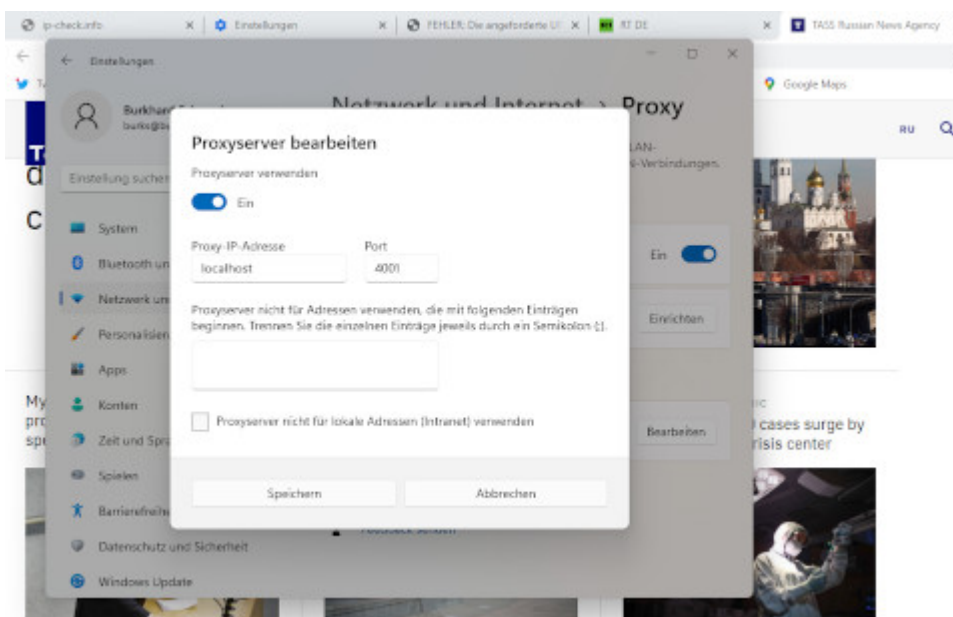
ip-check.info ×
Einstellungen ×
FEHLER: Die angeforderte U ×
RT DE ×
TASS Russian News Agency

Google Maps

Einstellungen

Burkhard
burks@

Einstellung suchen

System
Bluetooth un
Netzwerk un
Personalisien
Apps
Konten
Zeit und Spr
Spielen
Barrierefreih
Datenschutz und Sicherheit
Windows Update

Netzwerk und Internet > Proxy

LAN-
-Verbindungen.

Ein
Einrichten
Bearbeiten

RU

cases surge by
risis center

Proxyserver bearbeiten

Proxyserver verwenden

Ein

Proxy-IP-Adresse
localhost

Port
4001

Proxyserver nicht für Adressen verwenden, die mit folgenden Einträgen beginnen. Trennen Sie die einzelnen Einträge jeweils durch ein Semikolon (;).

Proxyserver nicht für lokale Adressen (Intranet) verwenden

Speichern
Abbrechen